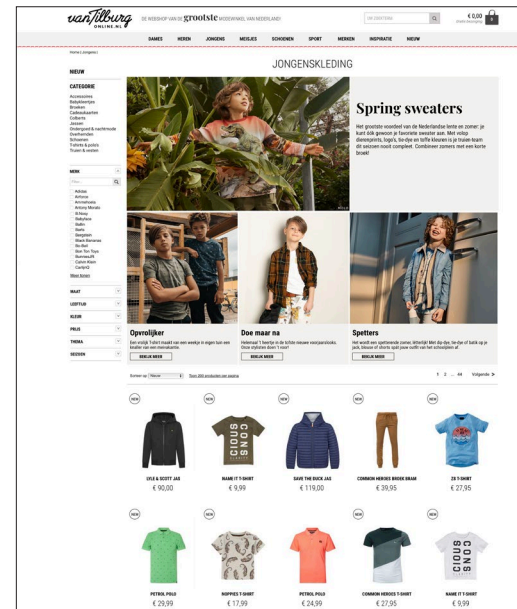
van Tilburg ONLINE.NL

DE WEBSHOP VAN DE grootste MODEWINKEL VAN NEDERLAND!

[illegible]

€ 0,00

SAMES HEREN JONGENS MEISJES SCHOENEN SPORT MERKEN INSPIRATIE NIEUW

Home | Jongens |

JONGENSKLEDING

NIEUW

CATEGORIE

Accessoires
Babykleertjes
Broeken
Cadeaukaarten
Colberts
Jassen
Ondergoed & nachtmode
Overhemden
Schoenen
T-shirts & polo's
Truien & vesten

MERK

Adidas
Airforce
Ammehoela
Antony Morato
B.Nosy
Babyface
Bellv
Blaro
Bargatan
Black Bananas
Bo-Bell
Bon Ton Toys
Bommeslift
Calvin Klein
CardIrD

Meer tonen

MAAT
LEEFTIJD
KLEUR
PRIJS
THEMA
SEIZOEN

Spring sweaters

Het grootste voordeel van de Nederlandse lente en zomer: je kunt óók gewoon je favoriete sweater aan. Met vrolijke dierenprints, logo's, tie-dye en toffe kleuren is je traaie-team dit seizoen nooit compleet. Combineer zomers met een korte broek!

Opvrolijker

Een vrolijk T-shirt maakt van een weekje in eigen tuin een knaller van een minivakantie.

BEKIJK MEER

Doe maar na

Helemaal 't beertje in de tofste nieuwe voorjaarslooks. Onze stylisten doen 't voor!

BEKIJK MEER

Spetters

Het wordt een spetterende zomer, letterlijk! Met dip-dye, tie-dye of liever op je jack, blouse of shorts spat jouw outfit van het schoolplein af.

BEKIJK MEER

Sorteer op: Nieuw | Toon 250 producten per pagina

1 2 ... 44 Volgende >

NEW

LYLE & SCOTT JAS
€ 90,00

NEW

NAME IT T-SHIRT
€ 9,99

NEW

SAVE THE DUCK JAS
€ 119,00

NEW

COMMON HEROES BROEK KRAM
€ 39,95

NEW

Z8 T-SHIRT
€ 27,95

NEW

PETROL POLO
€ 29,99

NEW

HAPPIES T-SHIRT
€ 17,99

PETROL POLO
€ 24,99

COMMON HEROES T-SHIRT
€ 27,95

NAME IT T-SHIRT
€ 9,99